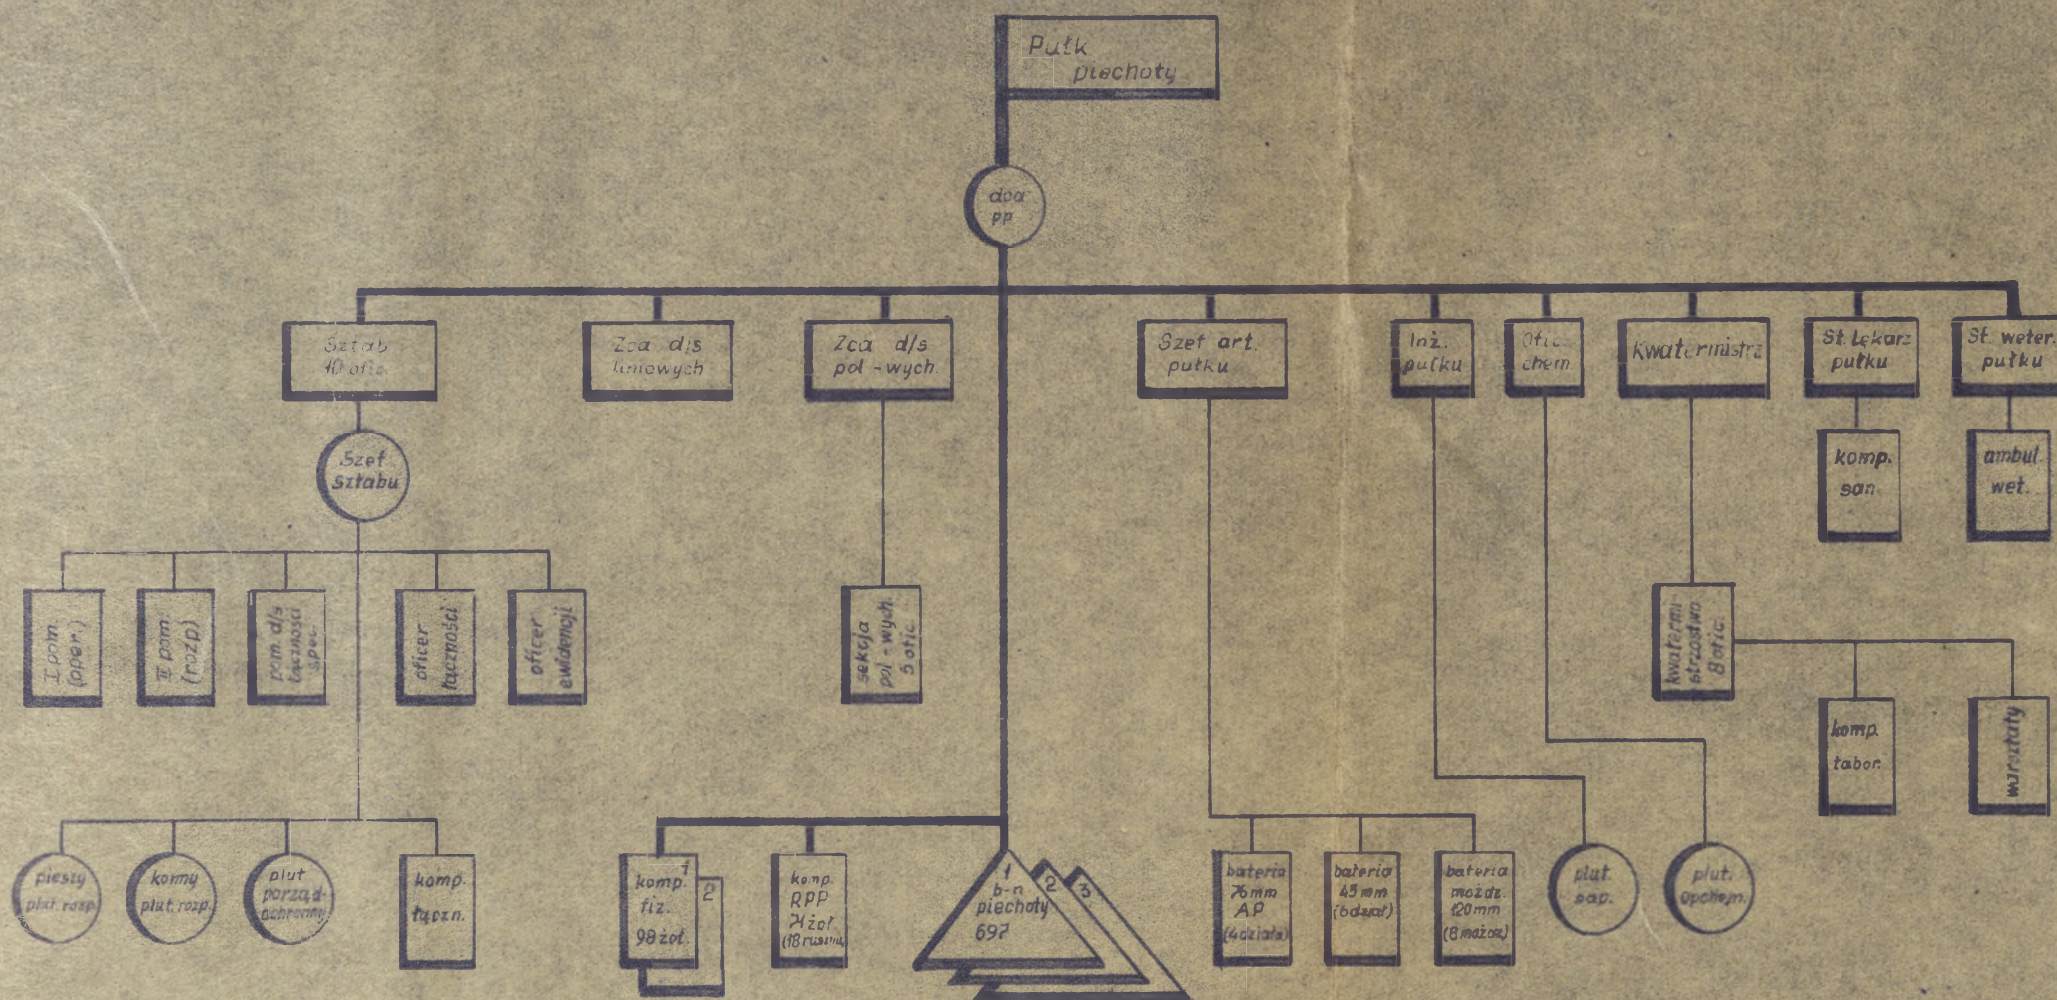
Pułk piechoty

dca pp

Sztab 10 ofic.

Zca d/s liniowych

Zca d/s pol.-wych.

Szef art. pułku

Inż. pułku

Ofic. chem.

Kwatermistrz

St. Lekarz pułku

St. weter. pułku

Szef Sztabu

komp. san.

ambul. wet.

I pom. (oper.)

II pom. (rozp.)

pom. d/s łączności spec.

oficer tajemności

oficer ewidencji

sekcja pol.-wych. 5 ofic.

kwatermistrzostwo 8 ofic.

komp. tabor.

warsztaty

pieszy plut. rozp.

konny plut. rozp.

plut. porząd.-ochronny

komp. łączn.

komp. fiz. 98 żoł.

1

2

komp. RPP 74 żoł. (18 rusznic)

1 b-n piechoty 697

2

3

bateria 76mm AP (4 działa)

bateria 45 mm (6 dział)

bateria moździ. 120mm (8 moźdz.)

plut. sap.

plut. opchem.